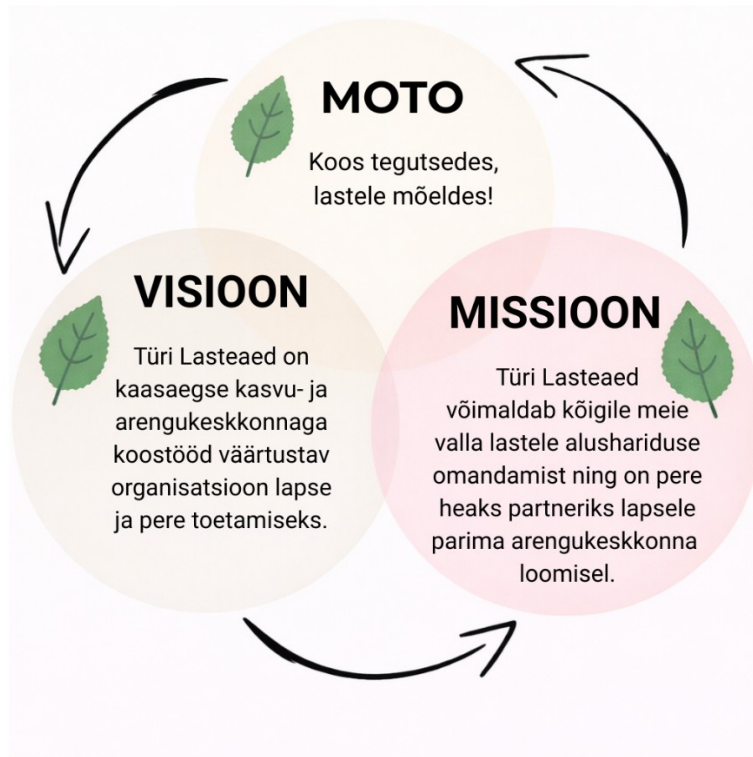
MOTO

Koos tegutsedes, lastele mõeldes!

VISIOON

Türi Lasteaed on kaasaegse kasvu- ja arengukeskkonnaga koostööd väärtustav organisatsioon lapse ja pere toetamiseks.

MISSIOON

Türi Lasteaed võimaldab kõigile meie valla lastele alushariduse omandamist ning on pere heaks partneriks lapsele parima arengukeskkonna loomisel.